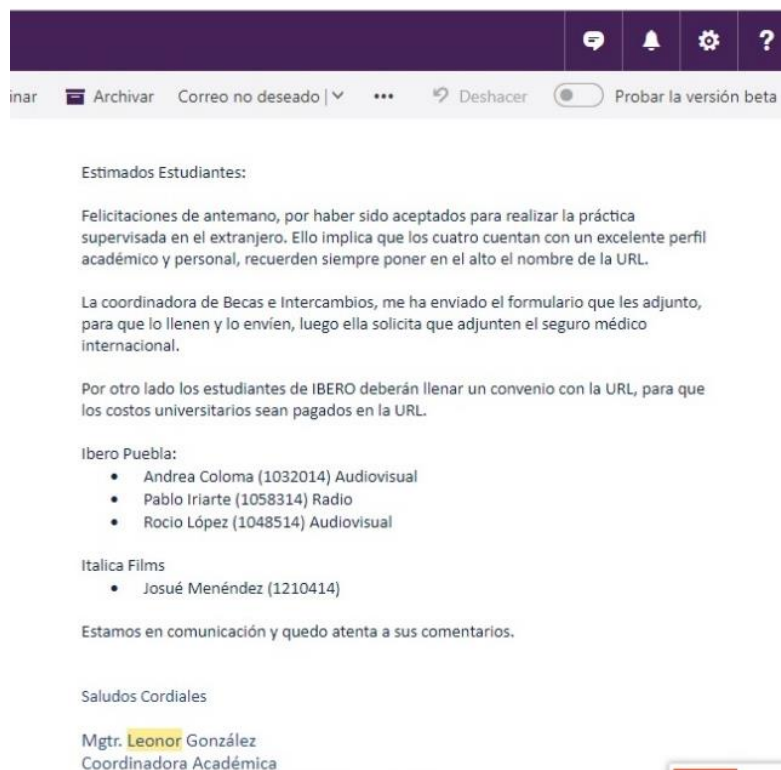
?

inar Archivar Correo no deseado | ••• Deshacer Probar la versión beta

Estimados Estudiantes:

Felicitaciones de antemano, por haber sido aceptados para realizar la práctica supervisada en el extranjero. Ello implica que los cuatro cuentan con un excelente perfil académico y personal, recuerden siempre poner en el alto el nombre de la URL.

La coordinadora de Becas e Intercambios, me ha enviado el formulario que les adjunto, para que lo llenen y lo envíen, luego ella solicita que adjunten el seguro médico internacional.

Por otro lado los estudiantes de IBERO deberán llenar un convenio con la URL, para que los costos universitarios sean pagados en la URL.

Ibero Puebla:
- Andrea Coloma (1032014) Audiovisual
- Pablo Iriarte (1058314) Radio
- Rocio López (1048514) Audiovisual

Italica Films
- Josué Menéndez (1210414)

Estamos en comunicación y quedo atenta a sus comentarios.

Saludos Cordiales

Mgtr. Leonor González
Coordinadora Académica